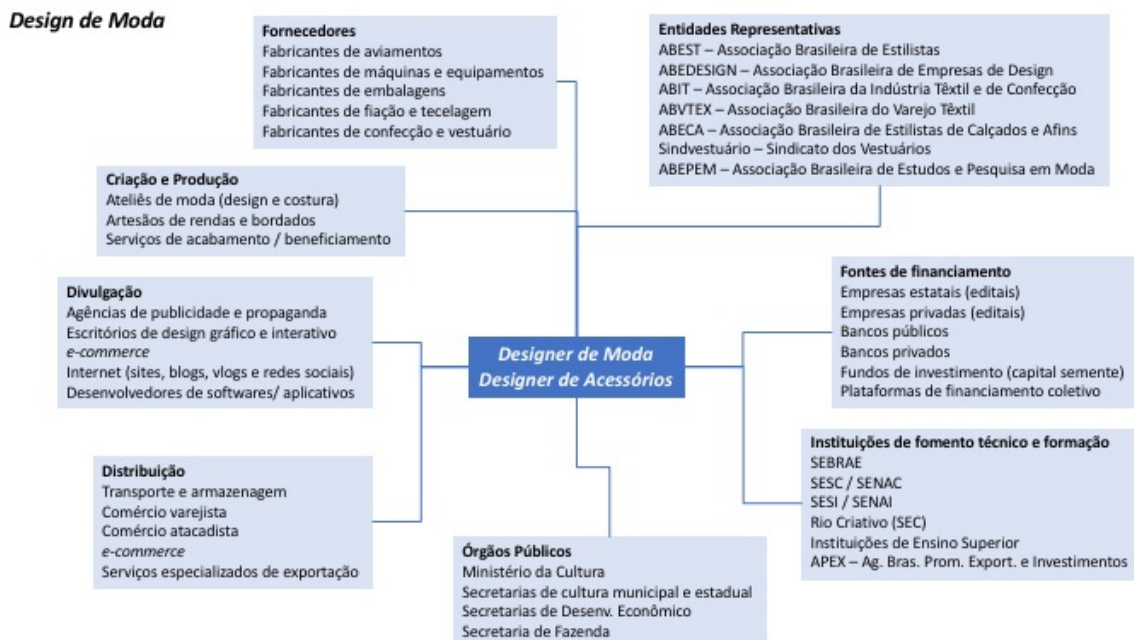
Design de Moda

Fornecedores
Fabricantes de aviamentos
Fabricantes de máquinas e equipamentos
Fabricantes de embalagens
Fabricantes de fiação e tecelagem
Fabricantes de confecção e vestuário

Entidades Representativas
ABEST – Associação Brasileira de Estilistas
ABEDESIGN – Associação Brasileira de Empresas de Design
ABIT – Associação Brasileira da Indústria Têxtil e de Confecção
ABVTEX – Associação Brasileira do Varejo Têxtil
ABECA – Associação Brasileira de Estilistas de Calçados e Afins
Sindvestuário – Sindicato dos Vestuários
ABEPEM – Associação Brasileira de Estudos e Pesquisa em Moda

Criação e Produção
Ateliês de moda (design e costura)
Artesãos de rendas e bordados
Serviços de acabamento / beneficiamento

Divulgação
Agências de publicidade e propaganda
Escritórios de design gráfico e interativo
e-commerce
Internet (sites, blogs, vlogs e redes sociais)
Desenvolvedores de softwares/ aplicativos

Designer de Moda
Designer de Acessórios

Fontes de financiamento
Empresas estatais (editais)
Empresas privadas (editais)
Bancos públicos
Bancos privados
Fundos de investimento (capital semente)
Plataformas de financiamento coletivo

Instituições de fomento técnico e formação
SEBRAE
SESC / SENAC
SESI / SENAI
Rio Criativo (SEC)
Instituições de Ensino Superior
APEX – Ag. Bras. Prom. Export. e Investimentos

Distribuição
Transporte e armazenagem
Comércio varejista
Comércio atacadista
e-commerce
Serviços especializados de exportação

Órgãos Públicos
Ministério da Cultura
Secretarias de cultura municipal e estadual
Secretarias de Desenv. Econômico
Secretaria de Fazenda